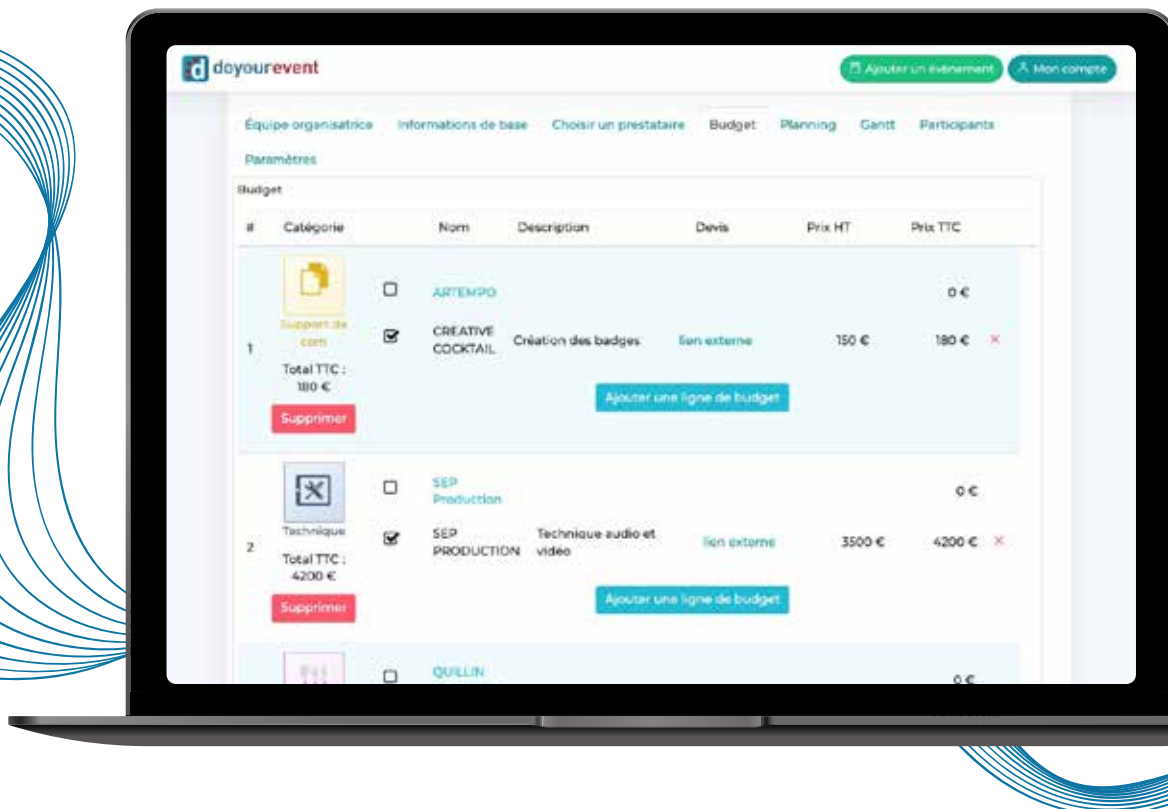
doyourevent

Ajouter un événement

Mon compte

Équipe organisatrice Informations de base Choisir un prestataire Budget Planning Gantt Participants Paramètres

Budget

| # | Catégorie | | Nom | Description | Devis | Prix HT | Prix TTC | |
|---|---|---|---|---|---|---|---|---|
| 1 | Support de com Total TTC : 180 € Supprimer | ☐ | ARTEMPO | | | | 0 € | |
| | | ☑ | CREATIVE COCKTAIL | Création des badges | lien externe | 150 € | 180 € | × |
| | | | Ajouter une ligne de budget | | | | | |
| 2 | Technique Total TTC : 4200 € Supprimer | ☐ | SEP Production | | | | 0 € | |
| | | ☑ | SEP PRODUCTION | Technique audio et video | lien externe | 3500 € | 4200 € | × |
| | | | Ajouter une ligne de budget | | | | | |
| | | ☐ | QUILLIN | | | | 0 € | |